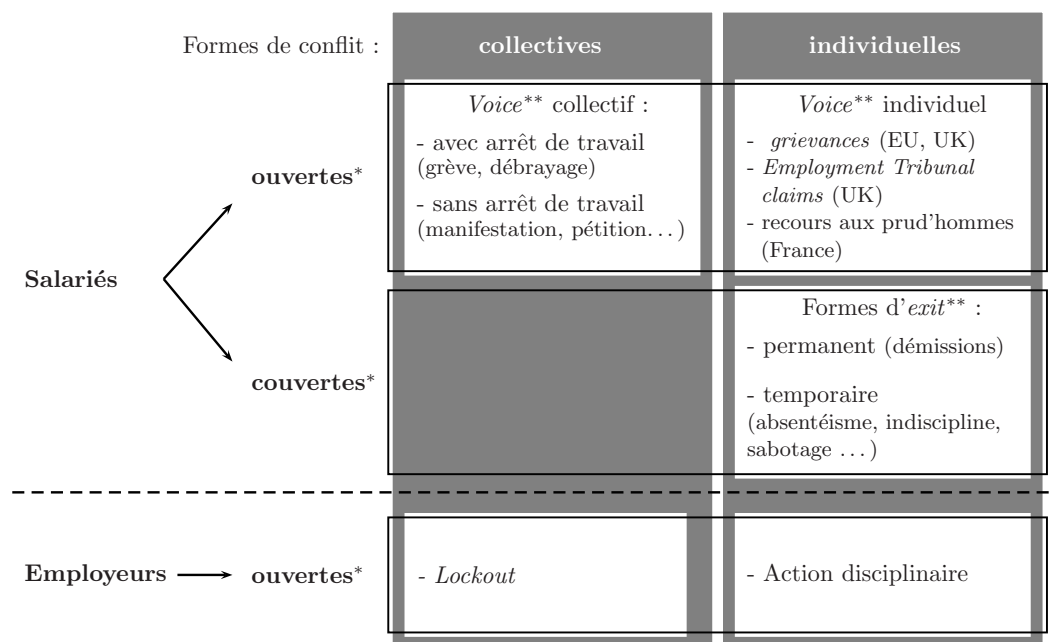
Formes de conflit : collectives individuelles

Salariés

ouvertes$^*$

*Voice*$^{**}$ collectif :
- avec arrêt de travail (grève, débrayage)
- sans arrêt de travail (manifestation, pétition...)

*Voice*$^{**}$ individuel
- *grievances* (EU, UK)
- *Employment Tribunal claims* (UK)
- recours aux prud'hommes (France)

couvertes$^*$

Formes d'*exit*$^{**}$ :
- permanent (démissions)
- temporaire (absentéisme, indiscipline, sabotage ...)

Employeurs → ouvertes$^*$

- *Lockout*

- Action disciplinaire